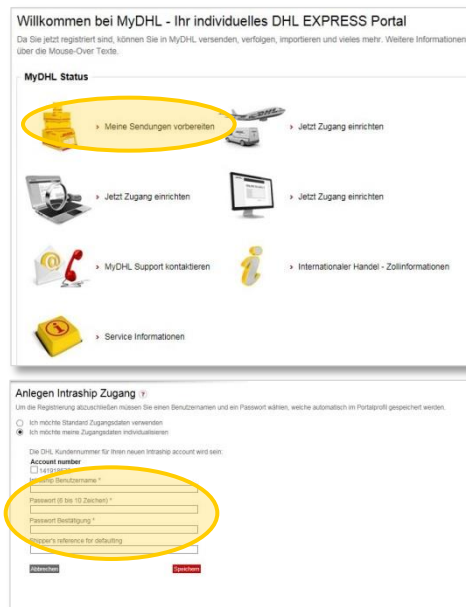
Willkommen bei MyDHL - Ihr individuelles DHL EXPRESS Portal

Da Sie jetzt registriert sind, können Sie in MyDHL versenden, verfolgen, importieren und vieles mehr. Weitere Informationen über die Mouse-Over Texte.

MyDHL Status

› Meine Sendungen vorbereiten

› Jetzt Zugang einrichten

› Jetzt Zugang einrichten

› Jetzt Zugang einrichten

› MyDHL Support kontaktieren

› Internationaler Handel - Zollinformationen

› Service Informationen

Anlegen Intraship Zugang ?

Um die Registrierung abzuschließen müssen Sie einen Benutzernamen und ein Passwort wählen, welche automatisch im Portalprofil gespeichert werden.

Ich möchte Standard Zugangsdaten verwenden

Ich möchte meine Zugangsdaten individualisieren

Die DHL Kundennummer für Ihren neuen Intraship account wird sein:

Account number

14191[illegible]

Intraship Benutzername *

Passwort (6 bis 10 Zeichen) *

Passwort Bestätigung *

Shipper's reference for defaulting

Abbrechen

Speichern